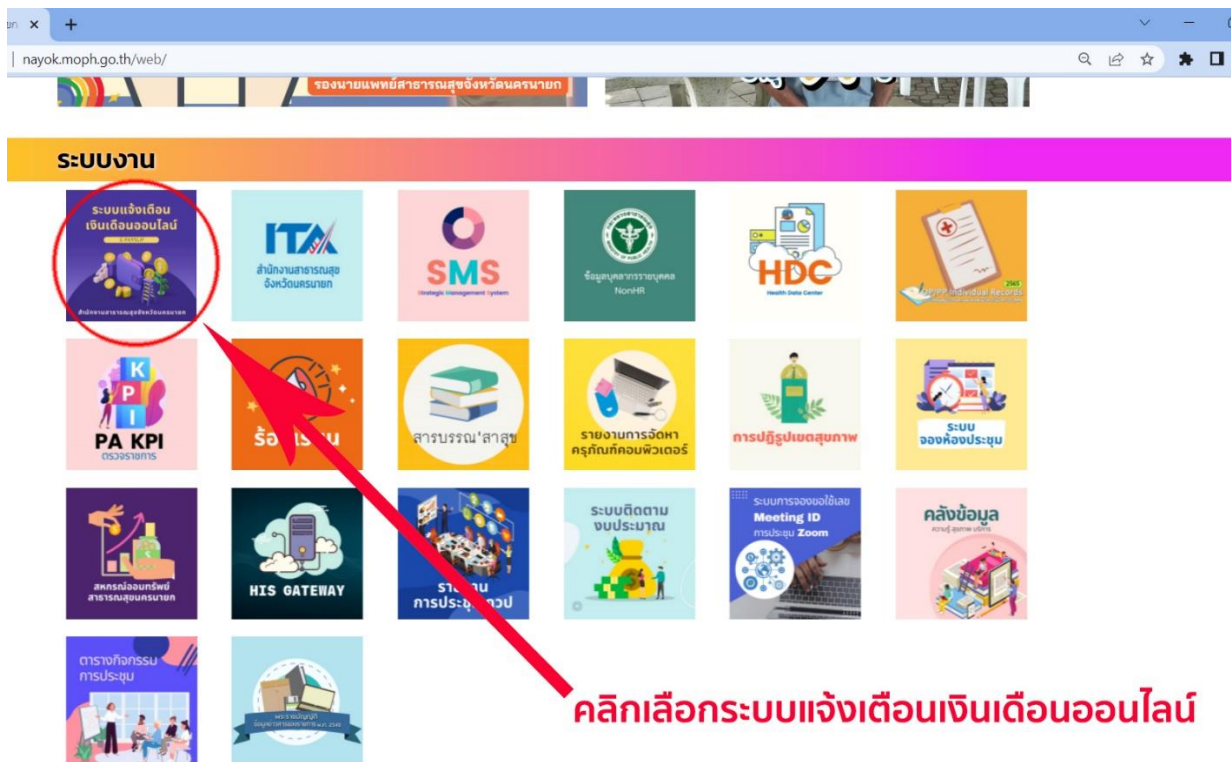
nayok.moph.go.th/web/

รองนายแพทย์สาธารณสุขจังหวัดนครนายก

ระบบงาน

ระบบแจ้งเตือนเงินเดือนออนไลน์
สำนักงานสาธารณสุขจังหวัดนครนายก

ITA
สำนักงานสาธารณสุขจังหวัดนครนายก

SMS
Strategic Management System

ข้อมูลบุคลากรรายบุคคล NonHR

HDC
Health Data Center

Individual Record 2565

K P I
PA KPI
ตรวจราชการ

ร้อ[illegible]ยน

สารบรรณ'สาสุข

รายงานการจัดหาครุภัณฑ์คอมพิวเตอร์

การปฏิรูปเขตสุขภาพ

ระบบจองห้องประชุม

สหกรณ์ออมทรัพย์สาธารณสุขนครนายก

HIS GATEWAY

รา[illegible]งาน การประชุ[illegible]วป

ระบบติดตามงบประมาณ

ระบบการจองขอใช้เลข Meeting ID การประชุม Zoom

คลังข้อมูล
ความรู้ สุขภาพ บริการ

ตารางกิจกรรม การประชุม

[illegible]

คลิกเลือกระบบแจ้งเตือนเงินเดือนออนไลน์